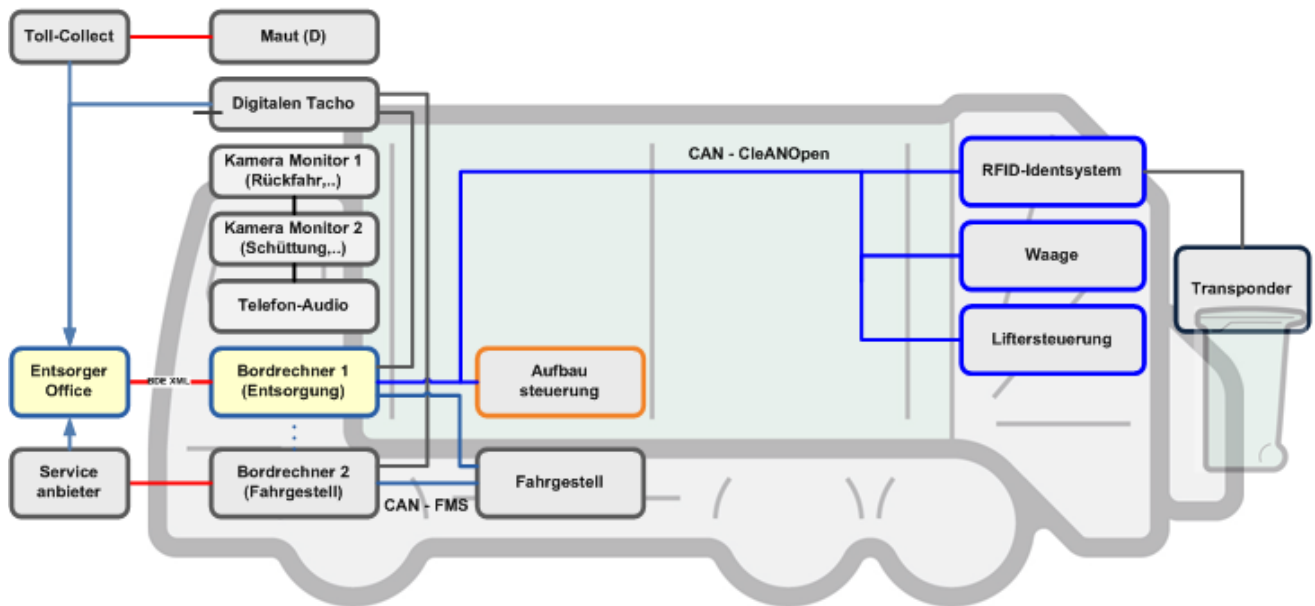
Toll-Collect

Maut (D)

Digitalen Tacho

Kamera Monitor 1 (Rückfahr,..)

Kamera Monitor 2 (Schüttung,..)

Telefon-Audio

CAN - CleANOpen

RFID-Identsystem

Waage

Liftersteuerung

Transponder

Entsorger Office

BDE XML

Bordrechner 1 (Entsorgung)

Aufbau steuerung

Service anbieter

Bordrechner 2 (Fahrgestell)

Fahrgestell

CAN - FMS